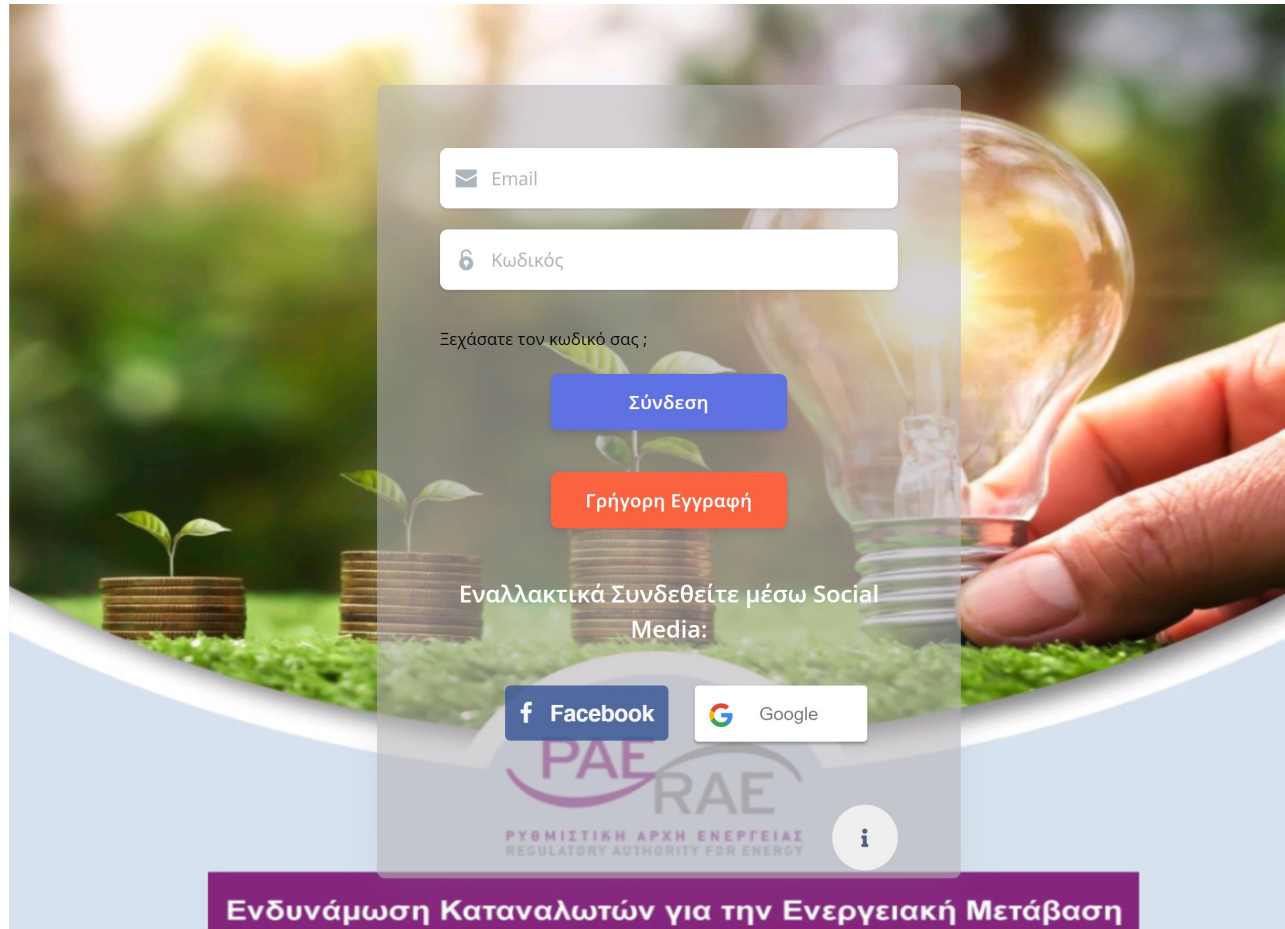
Email

Κωδικός

Ξεχάσατε τον κωδικό σας ;

Σύνδεση

Γρήγορη Εγγραφή

Εναλλακτικά Συνδεθείτε μέσω Social Media:

Facebook

Google

ΡΑΕ
RAE
ΡΥΘΜΙΣΤΙΚΗ ΑΡΧΗ ΕΝΕΡΓΕΙΑΣ
REGULATORY AUTHORITY FOR ENERGY

i

Ενδυνάμωση Καταναλωτών για την Ενεργειακή Μετάβαση